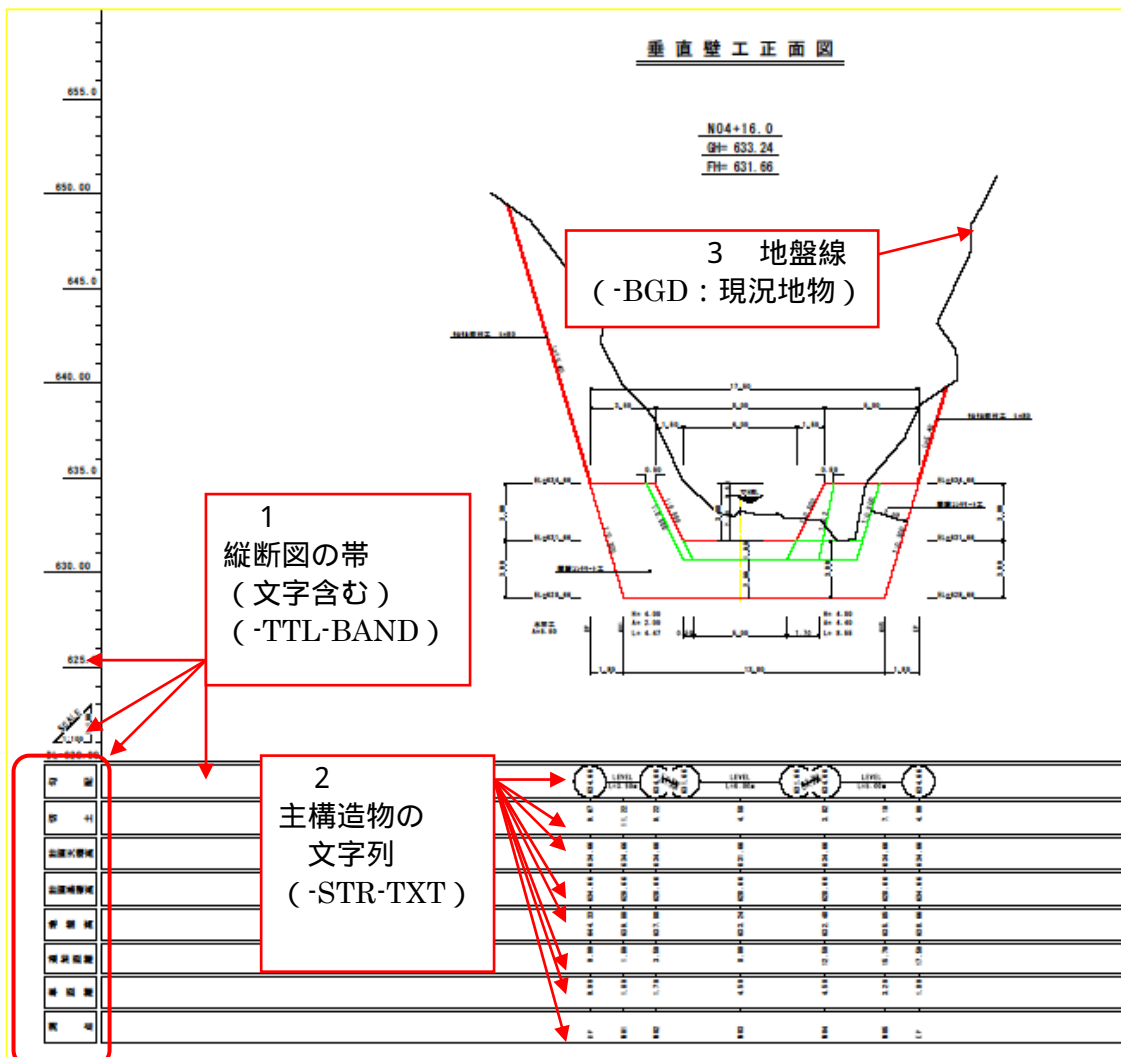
垂直壁工正面図

N04+16.0
GH= 633.24
FH= 631.66

655.0
650.00
645.0
640.00
635.0
630.00
625

3　地盤線
（-BGD：現況地物）

1
縦断図の帯
（文字含む）
（-TTL-BAND）

2
主構造物の
文字列
（-STR-TXT）

LEVEL
LEVEL
LEVEL

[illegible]